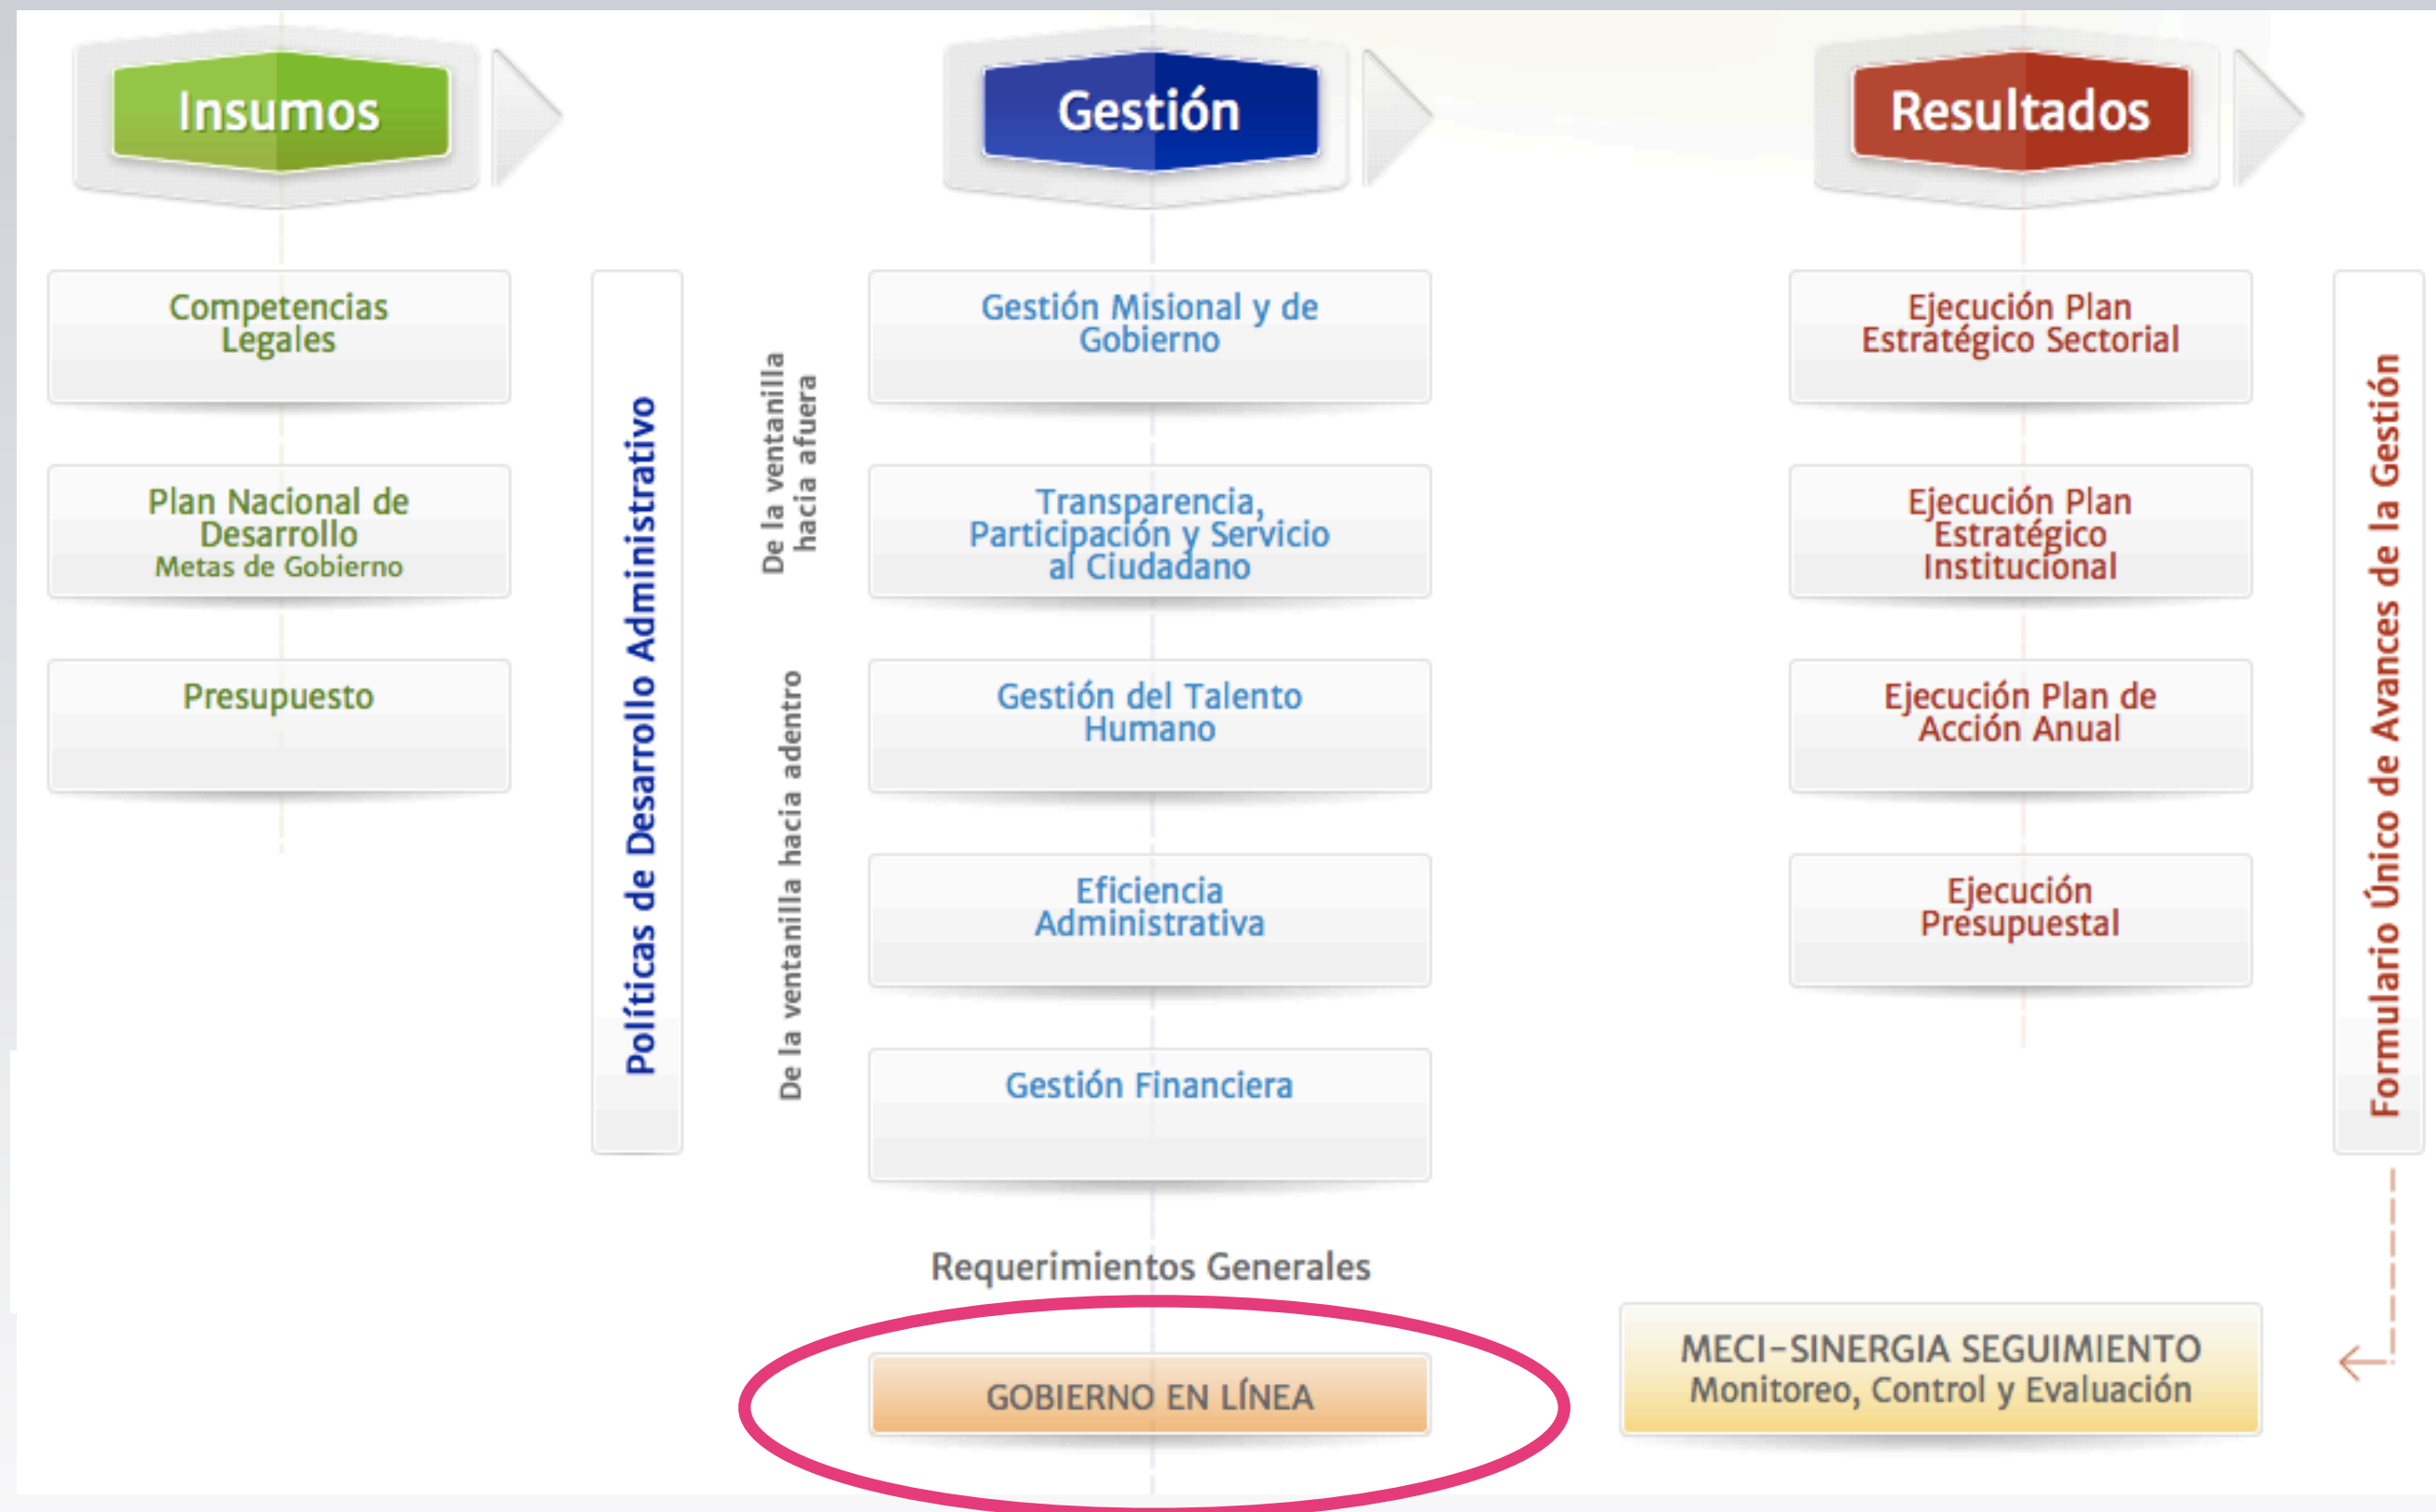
Insumos

Gestión

Resultados

Competencias Legales

Plan Nacional de Desarrollo
Metas de Gobierno

Presupuesto

Políticas de Desarrollo Administrativo

De la ventanilla hacia afuera

De la ventanilla hacia adentro

Gestión Misional y de Gobierno

Transparencia, Participación y Servicio al Ciudadano

Gestión del Talento Humano

Eficiencia Administrativa

Gestión Financiera

Ejecución Plan Estratégico Sectorial

Ejecución Plan Estratégico Institucional

Ejecución Plan de Acción Anual

Ejecución Presupuestal

Formulario Único de Avances de la Gestión

Requerimientos Generales

GOBIERNO EN LÍNEA

MECI-SINERGIA SEGUIMIENTO
Monitoreo, Control y Evaluación